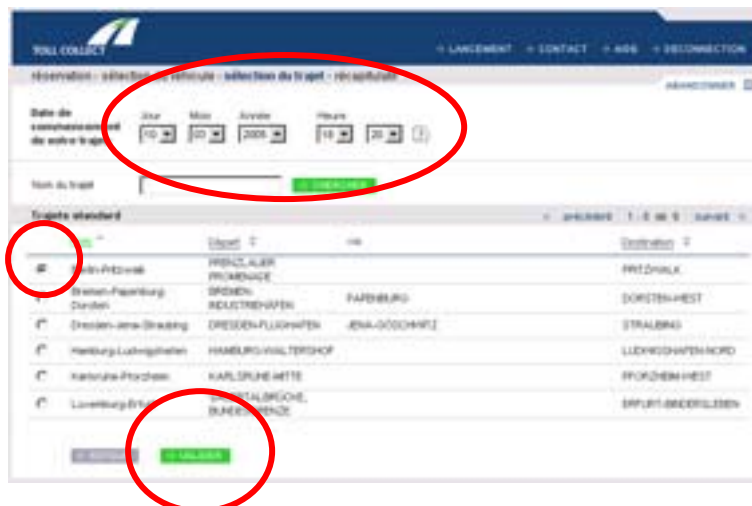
TOLL COLLECT

» LANCEMENT » CONTACT » AIDE » DECONNECTION

réservation - sélection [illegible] véhicule - sélection du trajet - récapitulatif

ABANDONNER

Date de commencement de votre trajet

Jour 10
Mois 03
Année 2005
Heure 18 : 20

Nom du trajet

» CHERCHER

Trajets standard

« précédent 1 - 6 de 6 suivant »

| | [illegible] | Départ | via | Destination |
|---|---|---|---|---|
| ● | Berlin-Pritzwalk | PRENZLAUER PROMENADE | | PRITZWALK |
| ○ | Bremen-Papenburg-Dorsten | BREMEN-INDUSTRIEHÄFEN | PAPENBURG | DORSTEN-WEST |
| ○ | Dresden-Jena-Straubing | DRESDEN-FLUGHAFEN | JENA-GÖSCHWITZ | STRAUBING |
| ○ | Hamburg-Ludwigshafen | HAMBURG-WALTERSHOF | | LUDWIGSHAFEN-NORD |
| ○ | Karlsruhe-Pforzheim | KARLSRUHE-MITTE | | PFORZHEIM-WEST |
| ○ | Luxemburg-Erfurt | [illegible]TALBRÜCKE, BUNDESGRENZE | | ERFURT-BINDERSLEBEN |

» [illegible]   » VALIDER